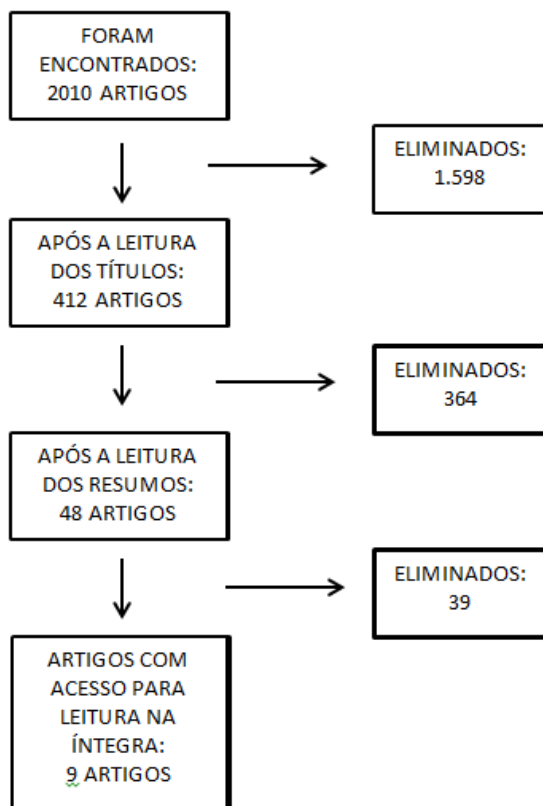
FORAM ENCONTRADOS: 2010 ARTIGOS

ELIMINADOS: 1.598

APÓS A LEITURA DOS TÍTULOS: 412 ARTIGOS

ELIMINADOS: 364

APÓS A LEITURA DOS RESUMOS: 48 ARTIGOS

ELIMINADOS: 39

ARTIGOS COM ACESSO PARA LEITURA NA ÍNTEGRA: 9 ARTIGOS